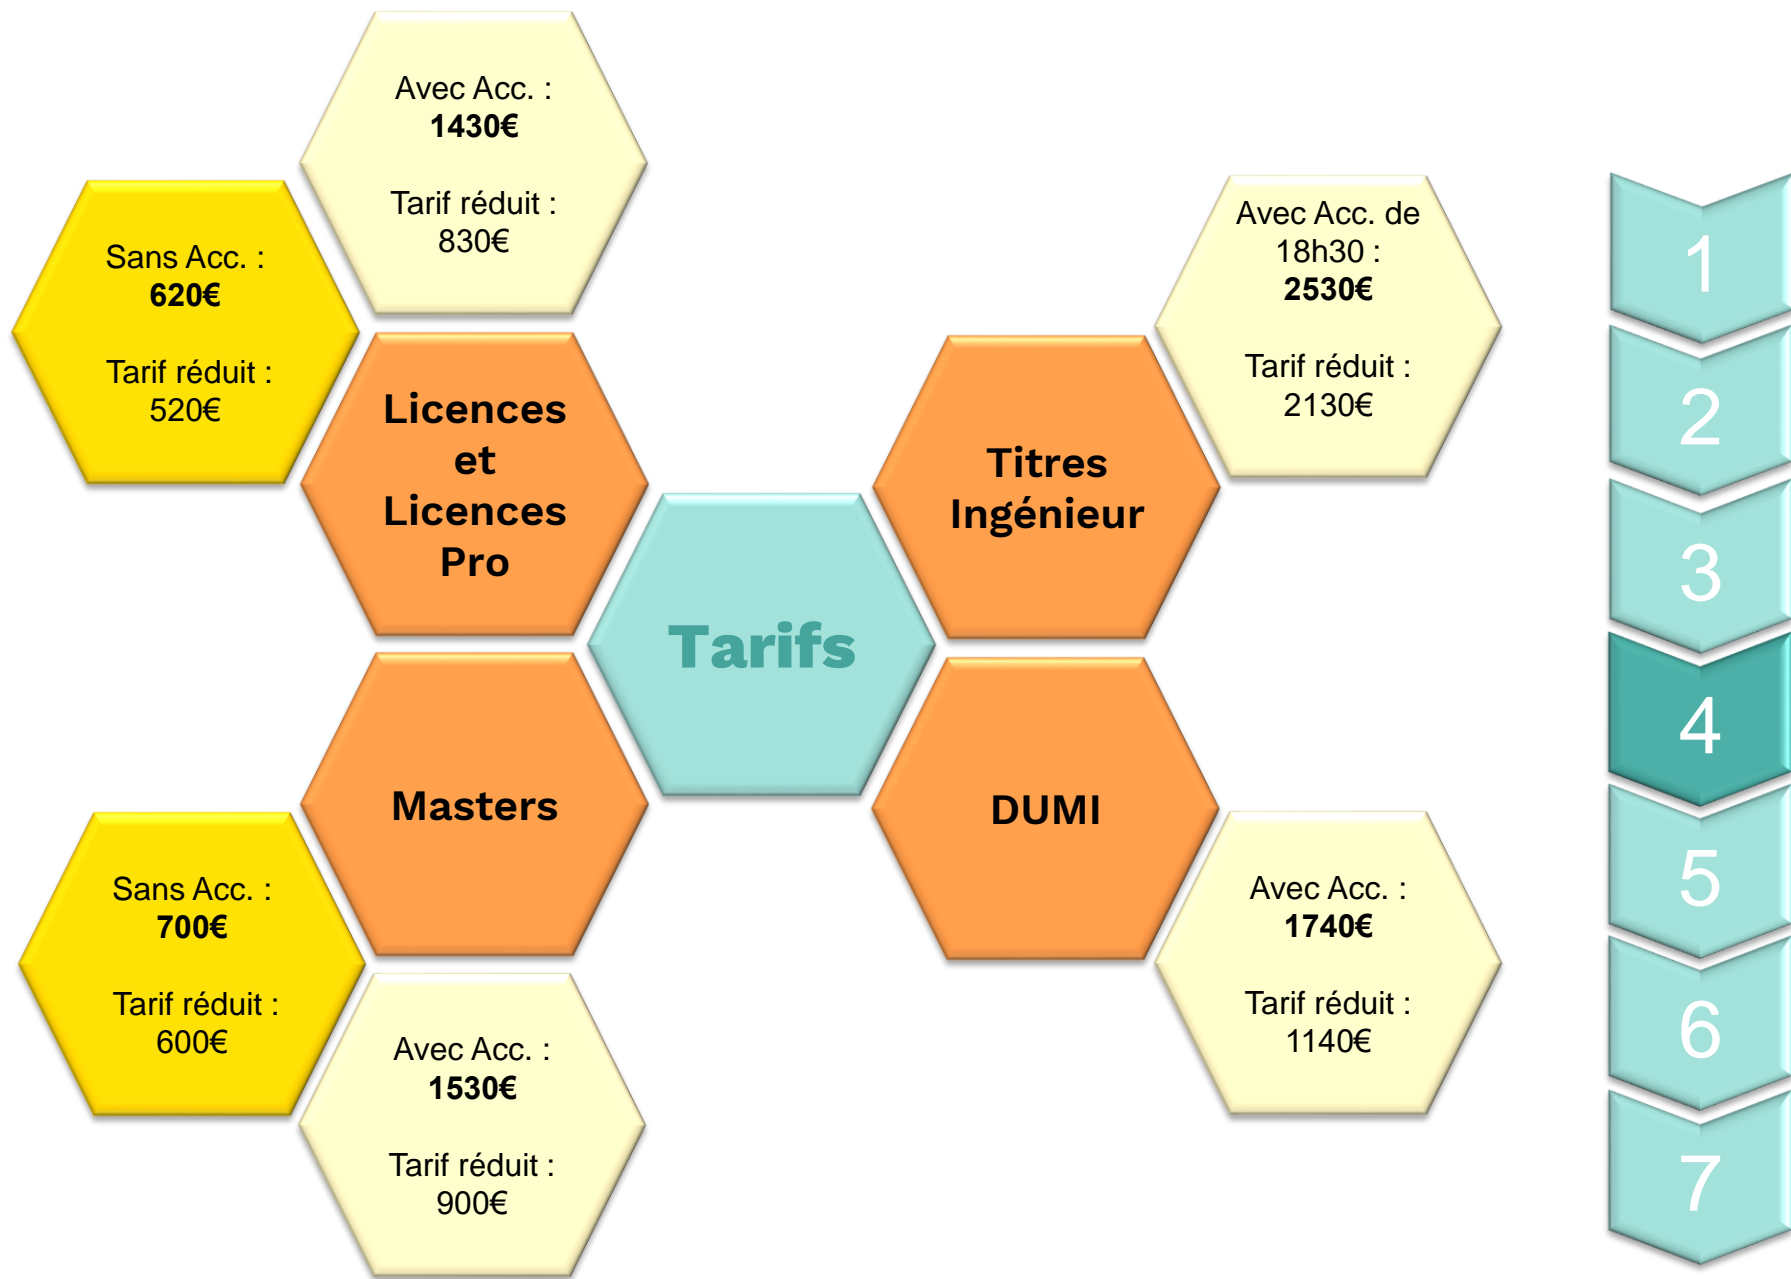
Avec Acc. :
**1430€**

Tarif réduit :
830€

Sans Acc. :
**620€**

Tarif réduit :
520€

Licences et Licences Pro

Avec Acc. de 18h30 :
**2530€**

Tarif réduit :
2130€

Titres Ingénieur

Tarifs

Masters

DUMI

Sans Acc. :
**700€**

Tarif réduit :
600€

Avec Acc. :
**1530€**

Tarif réduit :
900€

Avec Acc. :
**1740€**

Tarif réduit :
1140€

1
2
3
4
5
6
7